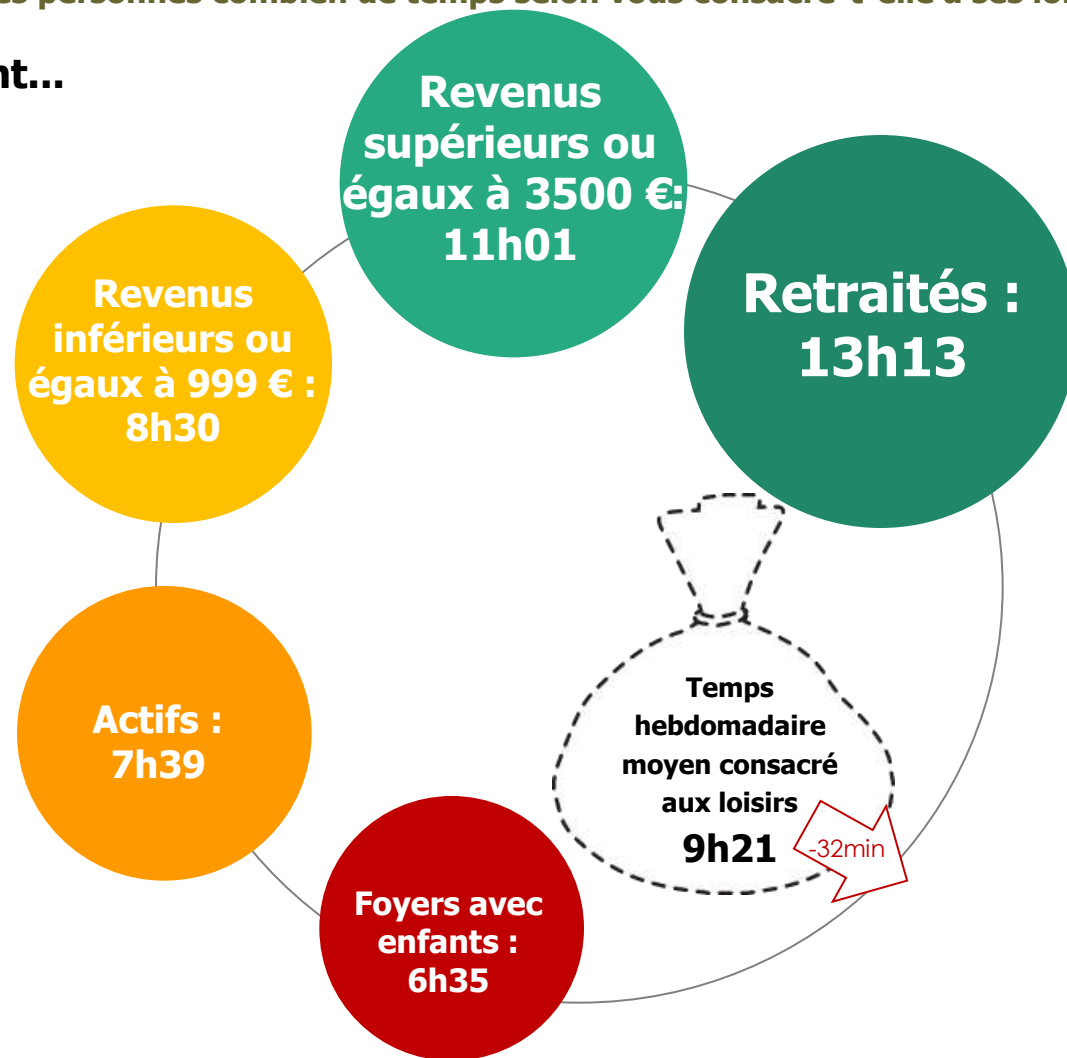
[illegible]s personnes combien de temps selon vous consacre-t-elle à ses lo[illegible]

nt…

Revenus supérieurs ou égaux à 3500 €: 11h01

Retraités : 13h13

Revenus inférieurs ou égaux à 999 € : 8h30

Temps hebdomadaire moyen consacré aux loisirs 9h21

-32min

Actifs : 7h39

Foyers avec enfants : 6h35